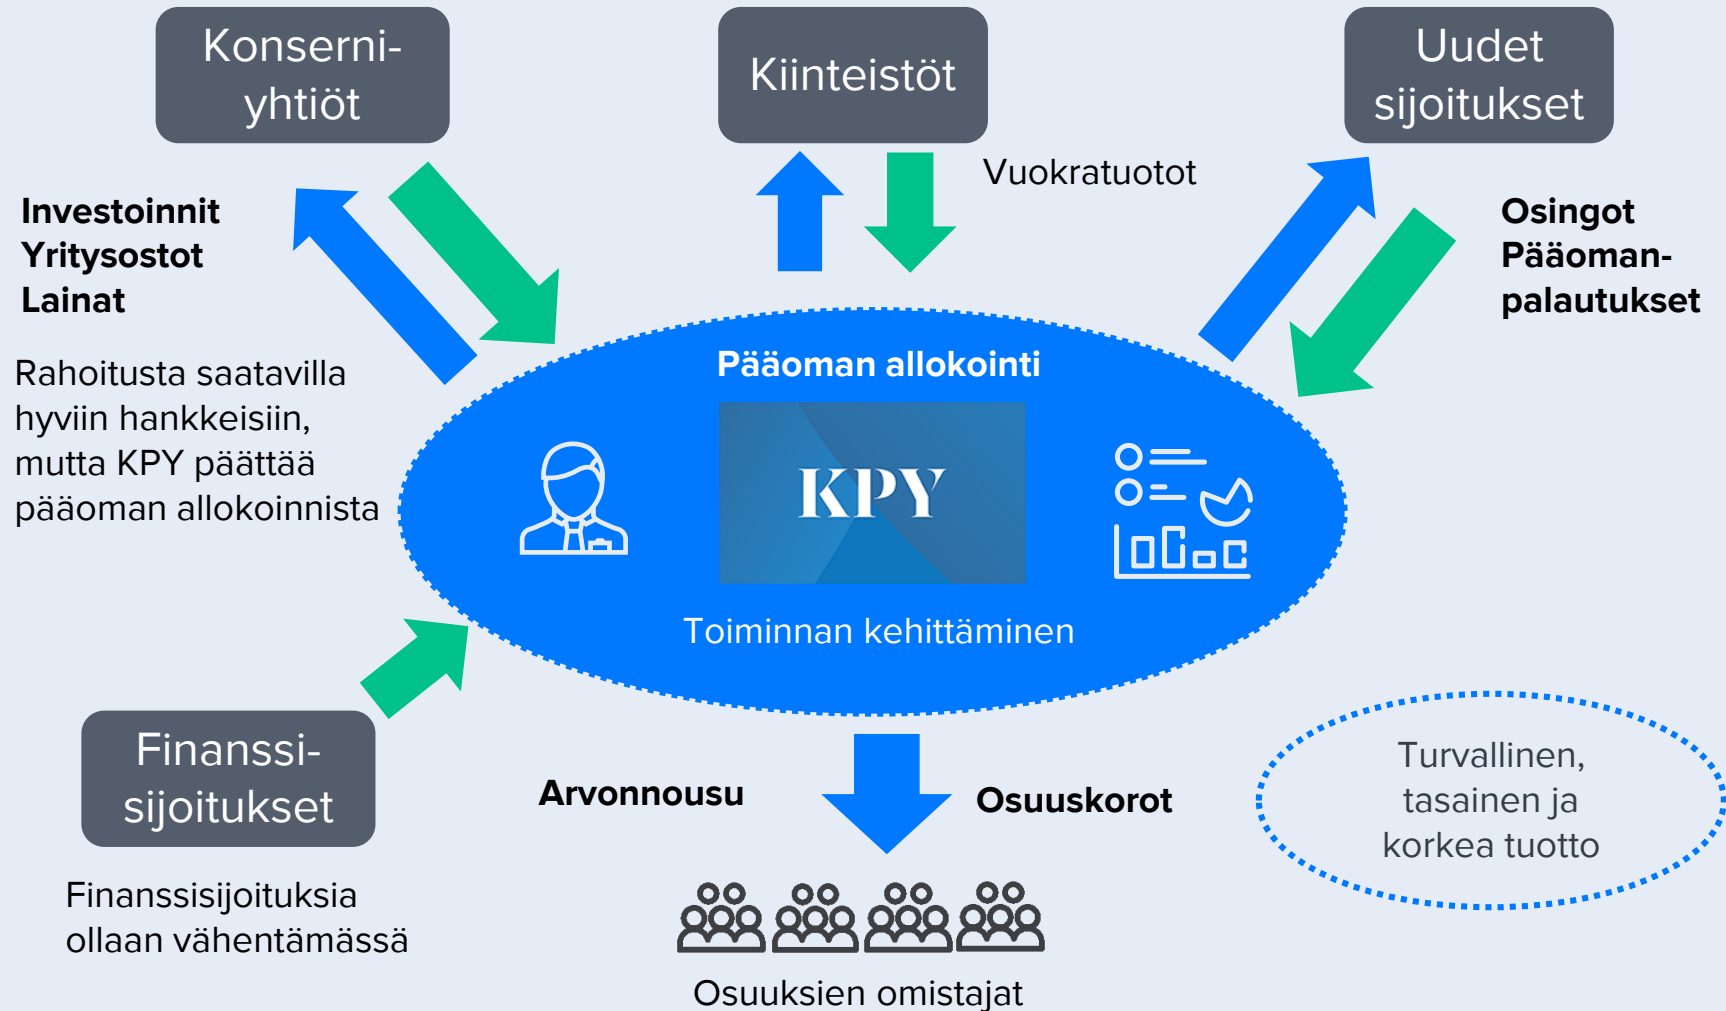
Konserni-yhtiöt

Kiinteistöt

Uudet sijoitukset

Vuokratuotot

Investoinnit
Yritysostot
Lainat

Osingot
Pääoman-palautukset

Rahoitusta saatavilla hyviin hankkeisiin, mutta KPY päättää pääoman allokoinnista

Pääoman allokointi

KPY

Toiminnan kehittäminen

Finanssi-sijoitukset

Finanssisijoituksia ollaan vähentämässä

Arvonnousu

Osuuskorot

Turvallinen, tasainen ja korkea tuotto

Osuuksien omistajat